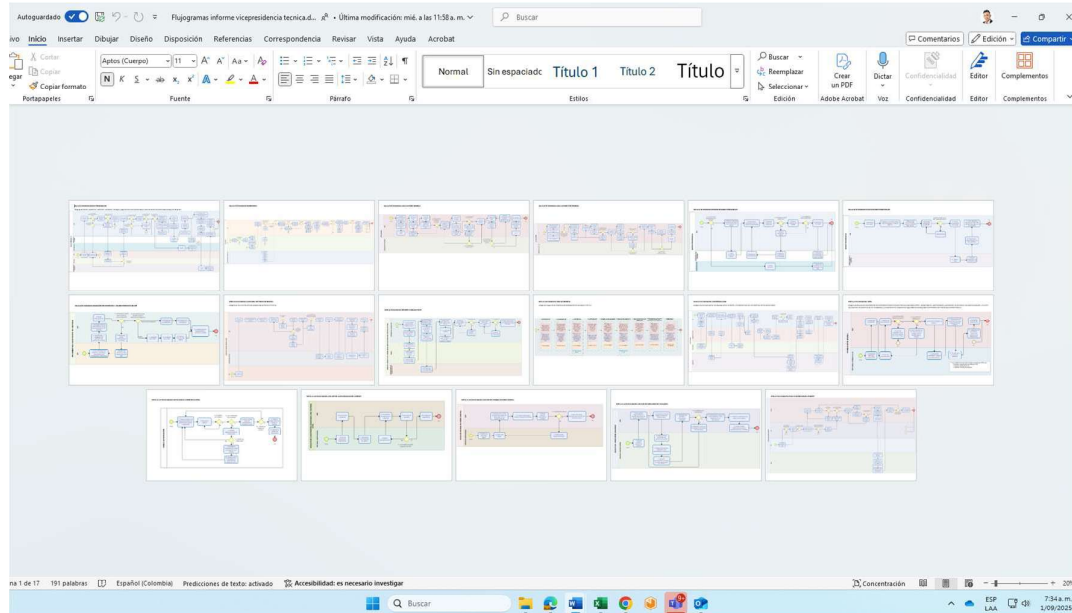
Autoguardado Flujogramas informe vicepresidencia tecnica.d... • Última modificación: mié. a las 11:58 a. m. Buscar

ivo Inicio Insertar Dibujar Diseño Disposición Referencias Correspondencia Revisar Vista Ayuda Acrobat

Comentarios Edición Compartir

egar Cortar Copiar Copiar formato Portapapeles

Aptos (Cuerpo) 11 Fuente

Párrafo

Normal Sin espaciado Título 1 Título 2 Título Estilos

Buscar Reemplazar Seleccionar Edición

Crear un PDF Adobe Acrobat

Dictar Voz

Confidencialidad Confidencialidad

Editor Editor

Complementos Complementos

na 1 de 17 191 palabras Español (Colombia) Predicciones de texto: activado Accesibilidad: es necesario investigar

Concentración

Buscar

ESP LAA 7:34 a. m. 1/09/2025